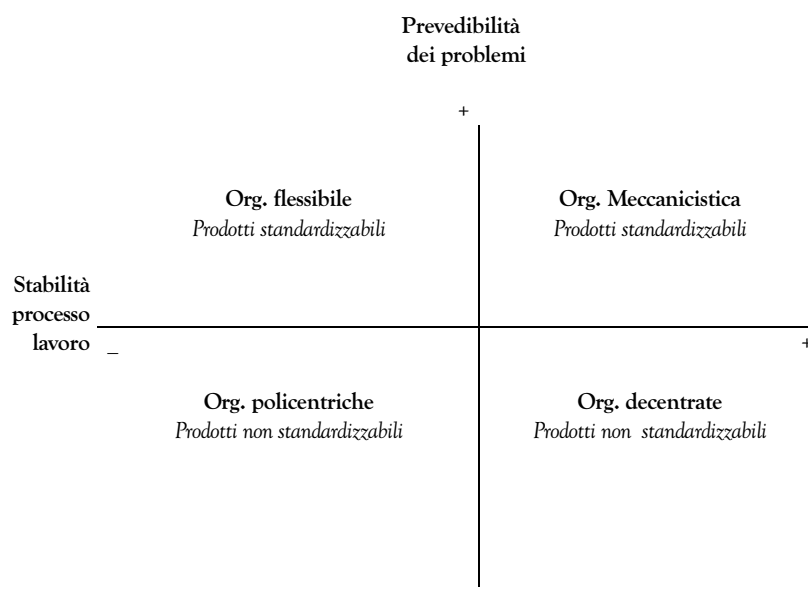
**Prevedibilità dei problemi**

+

**Org. flessibile**
*Prodotti standardizzabili*

**Org. Meccanicistica**
*Prodotti standardizzabili*

**Stabilità processo lavoro**

_

+

**Org. policentriche**
*Prodotti non standardizzabili*

**Org. decentrate**
*Prodotti non standardizzabili*